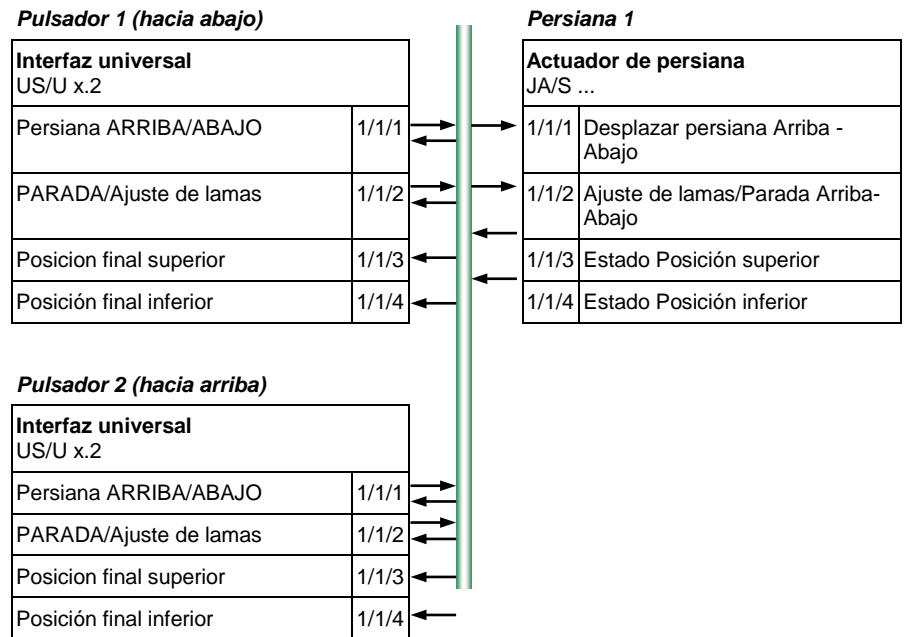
Pulsador 1 (hacia abajo)

| Interfaz universal US/U x.2 | |
|---|---|
| Persiana ARRIBA/ABAJO | 1/1/1 |
| PARADA/Ajuste de lamas | 1/1/2 |
| Posicion final superior | 1/1/3 |
| Posición final inferior | 1/1/4 |

Persiana 1

| Actuador de persiana JA/S ... | |
|---|---|
| 1/1/1 | Desplazar persiana Arriba - Abajo |
| 1/1/2 | Ajuste de lamas/Parada Arriba-Abajo |
| 1/1/3 | Estado Posición superior |
| 1/1/4 | Estado Posición inferior |

Pulsador 2 (hacia arriba)

| Interfaz universal US/U x.2 | |
|---|---|
| Persiana ARRIBA/ABAJO | 1/1/1 |
| PARADA/Ajuste de lamas | 1/1/2 |
| Posicion final superior | 1/1/3 |
| Posición final inferior | 1/1/4 |